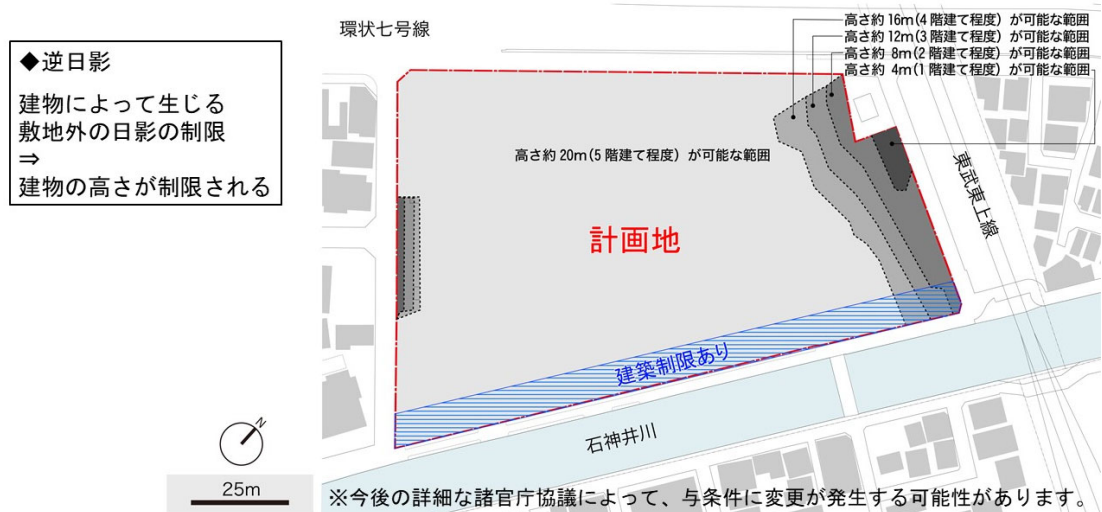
◆逆日影

建物によって生じる
敷地外の日影の制限
⇒
建物の高さが制限される

環状七号線

高さ約 16m(4 階建て程度) が可能な範囲
高さ約 12m(3 階建て程度) が可能な範囲
高さ約 8m(2 階建て程度) が可能な範囲
高さ約 4m(1 階建て程度) が可能な範囲

高さ約 20m(5 階建て程度) が可能な範囲

東武東上線

計画地

建築制限あり

石神井川

N

25m

※今後の詳細な諸官庁協議によって、与条件に変更が発生する可能性があります。